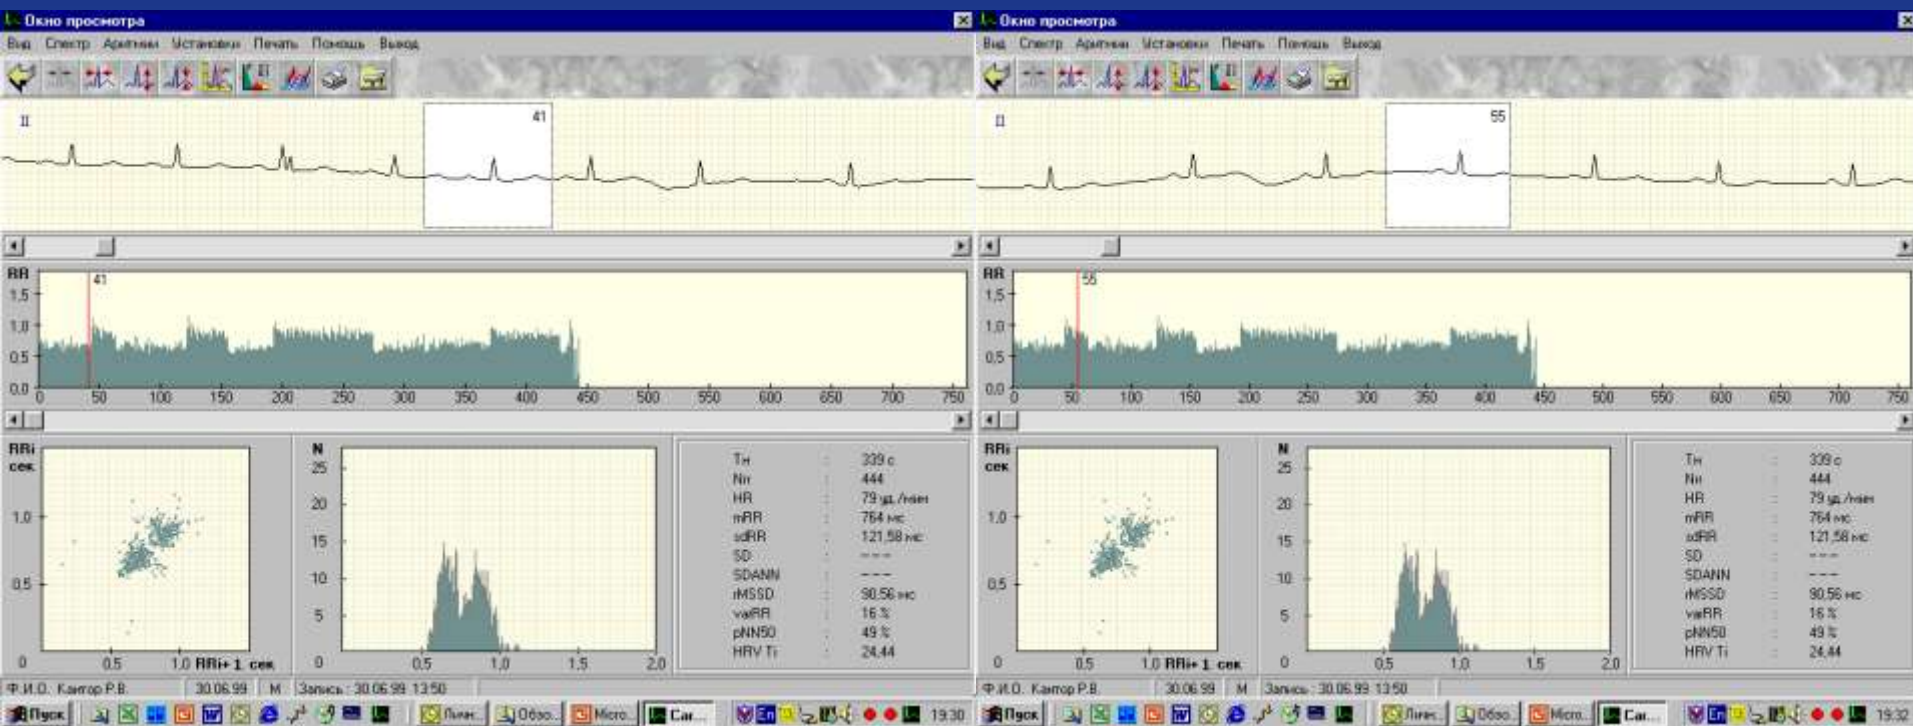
Окно просмотра

Вид Спектр Аритмии Установки Печать Помощь Выход

II

41

RR
1.5
1.0
0.5
0.0

41

0 50 100 150 200 250 300 350 400 450 500 550 600 650 700 750

RRi
сек

1.0
0.5
0

0.5 1.0 RRi+1 сек

N
25
20
15
10
5
0

0.5 1.0 1.5 2.0

| | | |
|---|---|---|
| Тн | : | 339 с |
| Nп | : | 444 |
| HR | : | 79 уд./мин |
| mRR | : | 764 мс |
| sdRR | : | 121,58 мс |
| SD | : | --- |
| SDANN | : | --- |
| rMSSD | : | 90,56 мс |
| varRR | : | 16 % |
| pNN50 | : | 49 % |
| HRV Ti | : | 24,44 |

Ф.И.О. Кантор Р.В. 30.06.99 М Запись : 30.06.99 13:50

Пуск Лич. Обзо.. Micro.. Car.. En 19:30

Окно просмотра

Вид Спектр Аритмии Установки Печать Помощь Выход

II

55

RR
1.5
1.0
0.5
0.0

55

0 50 100 150 200 250 300 350 400 450 500 550 600 650 700 750

RRi
сек

1.0
0.5
0

0.5 1.0 RRi+1 сек

N
25
20
15
10
5
0

0.5 1.0 1.5 2.0

| | | |
|---|---|---|
| Тн | : | 339 с |
| Nп | : | 444 |
| HR | : | 79 уд./мин |
| mRR | : | 764 мс |
| sdRR | : | 121,58 мс |
| SD | : | --- |
| SDANN | : | --- |
| rMSSD | : | 90,56 мс |
| varRR | : | 16 % |
| pNN50 | : | 49 % |
| HRV Ti | : | 24,44 |

Ф.И.О. Кантор Р.В. 30.06.99 М Запись : 30.06.99 13:50

Пуск Лич. Обзо.. Micro.. Car.. En 19:30